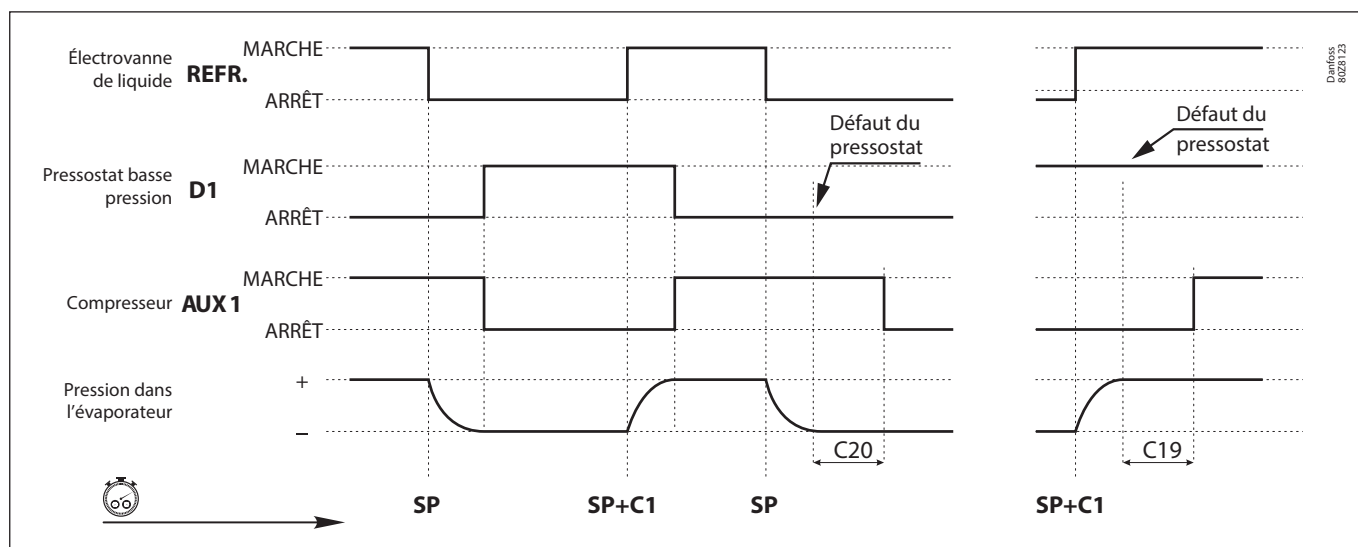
Électrovanne de liquide REFR.
MARCHE
ARRÊT

Pressostat basse pression D1
MARCHE
ARRÊT

Compresseur AUX 1
MARCHE
ARRÊT

Pression dans l'évaporateur
+
–

Défaut du pressostat

Défaut du pressostat

C20

C19

SP
SP+C1
SP
SP+C1

Danfoss 80Z8123